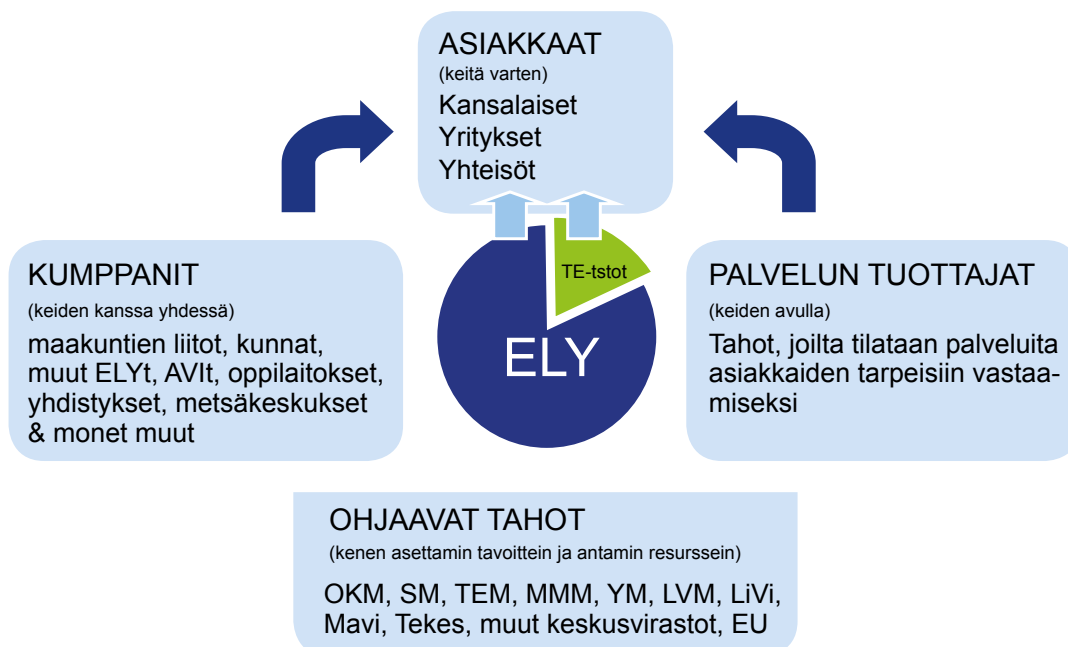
ASIAKKAAT
(keitä varten)
Kansalaiset
Yritykset
Yhteisöt

KUMPPANIT
(keiden kanssa yhdessä)
maakuntien liitot, kunnat, muut ELYt, AVIt, oppilaitokset, yhdistykset, metsäkeskukset & monet muut

TE-tstot

ELY

PALVELUN TUOTTAJAT
(keiden avulla)
Tahot, joilta tilataan palveluita asiakkaiden tarpeisiin vastaamiseksi

OHJAAVAT TAHOT
(kenen asettamin tavoittein ja antamin resurssein)
OKM, SM, TEM, MMM, YM, LVM, LiVi, Mavi, Tekes, muut keskusvirastot, EU